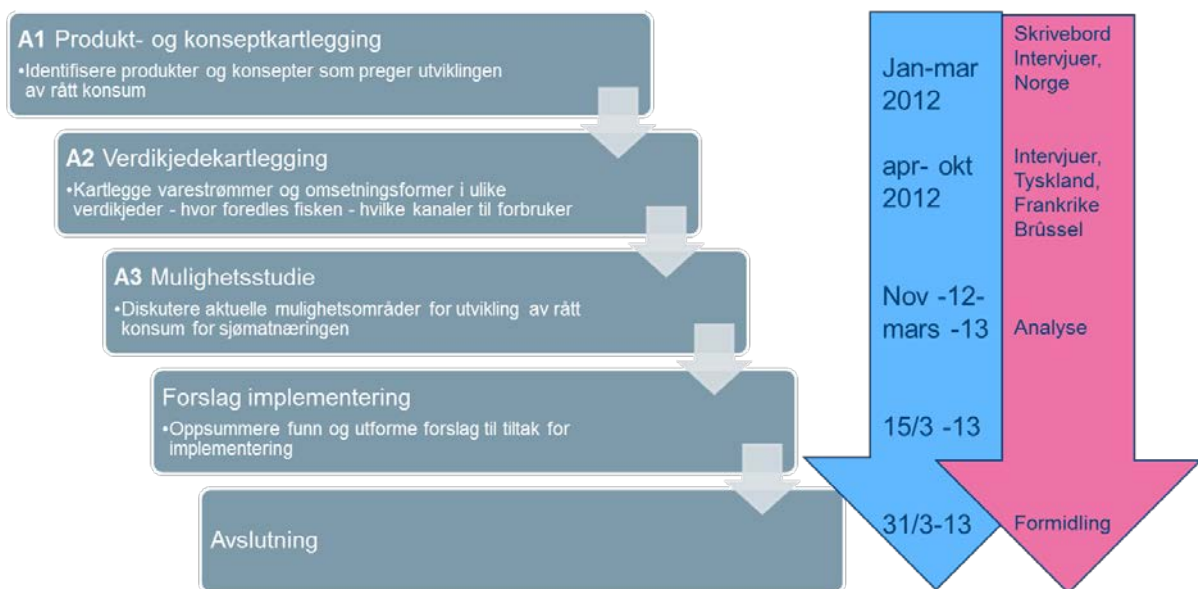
A1 Produkt- og konseptkartlegging
•Identifisere produkter og konsepter som preger utviklingen av rått konsum

A2 Verdikjedekartlegging
•Kartlegge varestrømmer og omsetningsformer i ulike verdikjeder - hvor foredles fisken - hvilke kanaler til forbruker

A3 Mulighetsstudie
•Diskutere aktuelle mulighetsområder for utvikling av rått konsum for sjømatnæringen

Forslag implementering
•Oppsummere funn og utforme forslag til tiltak for implementering

Avslutning

Jan-mar 2012

apr- okt 2012

Nov -12- mars -13

15/3 -13

31/3-13

Skrivebord Intervjuer, Norge

Intervjuer, Tyskland, Frankrike Brüssel

Analyse

Formidling